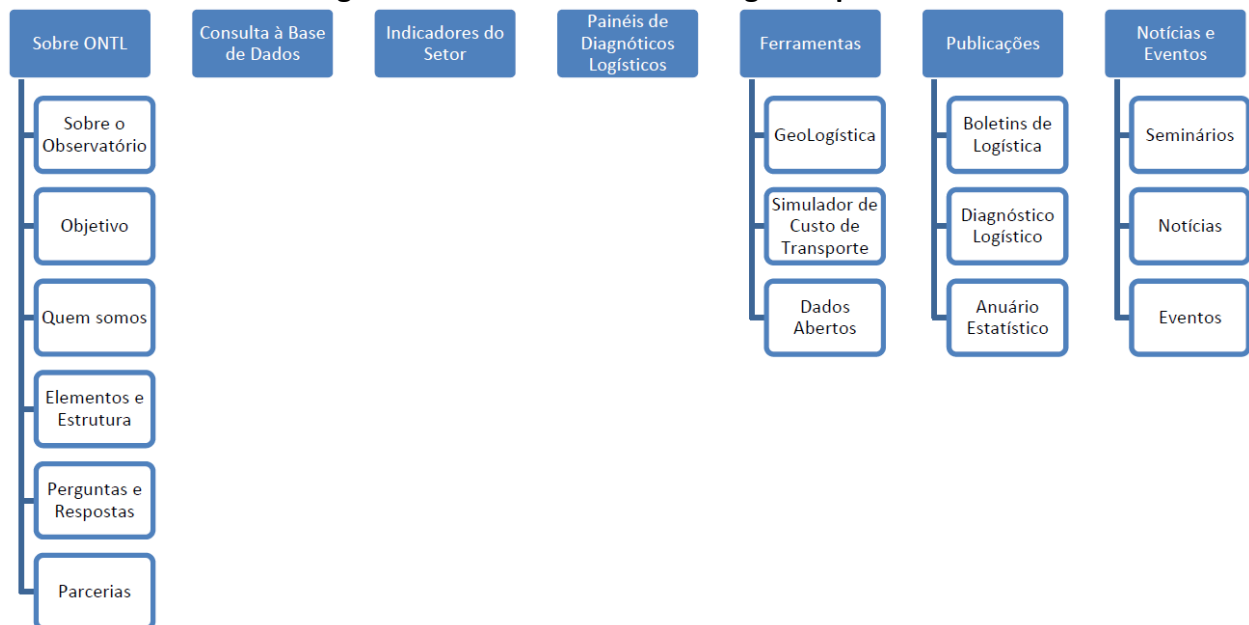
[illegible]

Sobre ONTL

Sobre o Observatório

Objetivo

Quem somos

Elementos e Estrutura

Perguntas e Respostas

Parcerias

Consulta à Base de Dados

Indicadores do Setor

Painéis de Diagnósticos Logísticos

Ferramentas

GeoLogística

Simulador de Custo de Transporte

Dados Abertos

Publicações

Boletins de Logística

Diagnóstico Logístico

Anuário Estatístico

Notícias e Eventos

Seminários

Notícias

Eventos